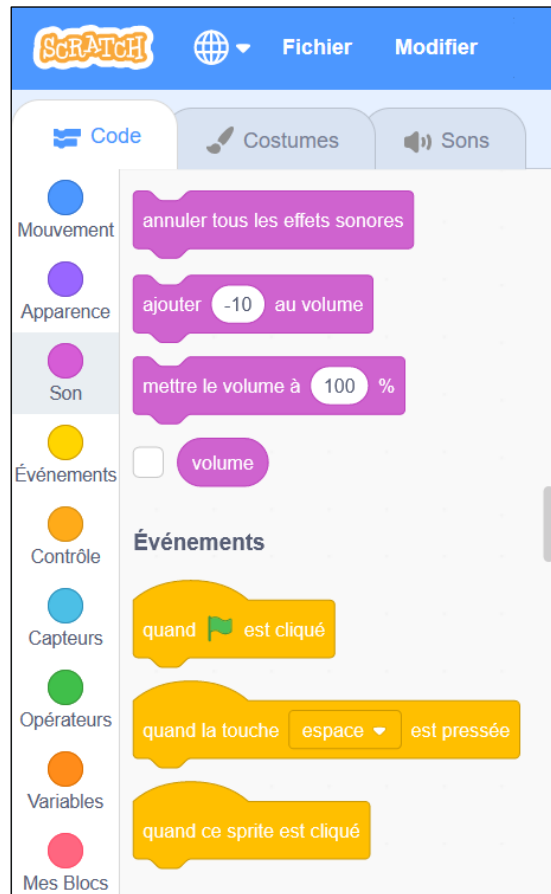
SCRATCH
Fichier
Modifier

Code
Costumes
Sons

Mouvement
Apparence
Son
Événements
Contrôle
Capteurs
Opérateurs
Variables
Mes Blocs

annuler tous les effets sonores
ajouter -10 au volume
mettre le volume à 100 %
volume

Événements

quand est cliqué
quand la touche espace est pressée
quand ce sprite est cliqué